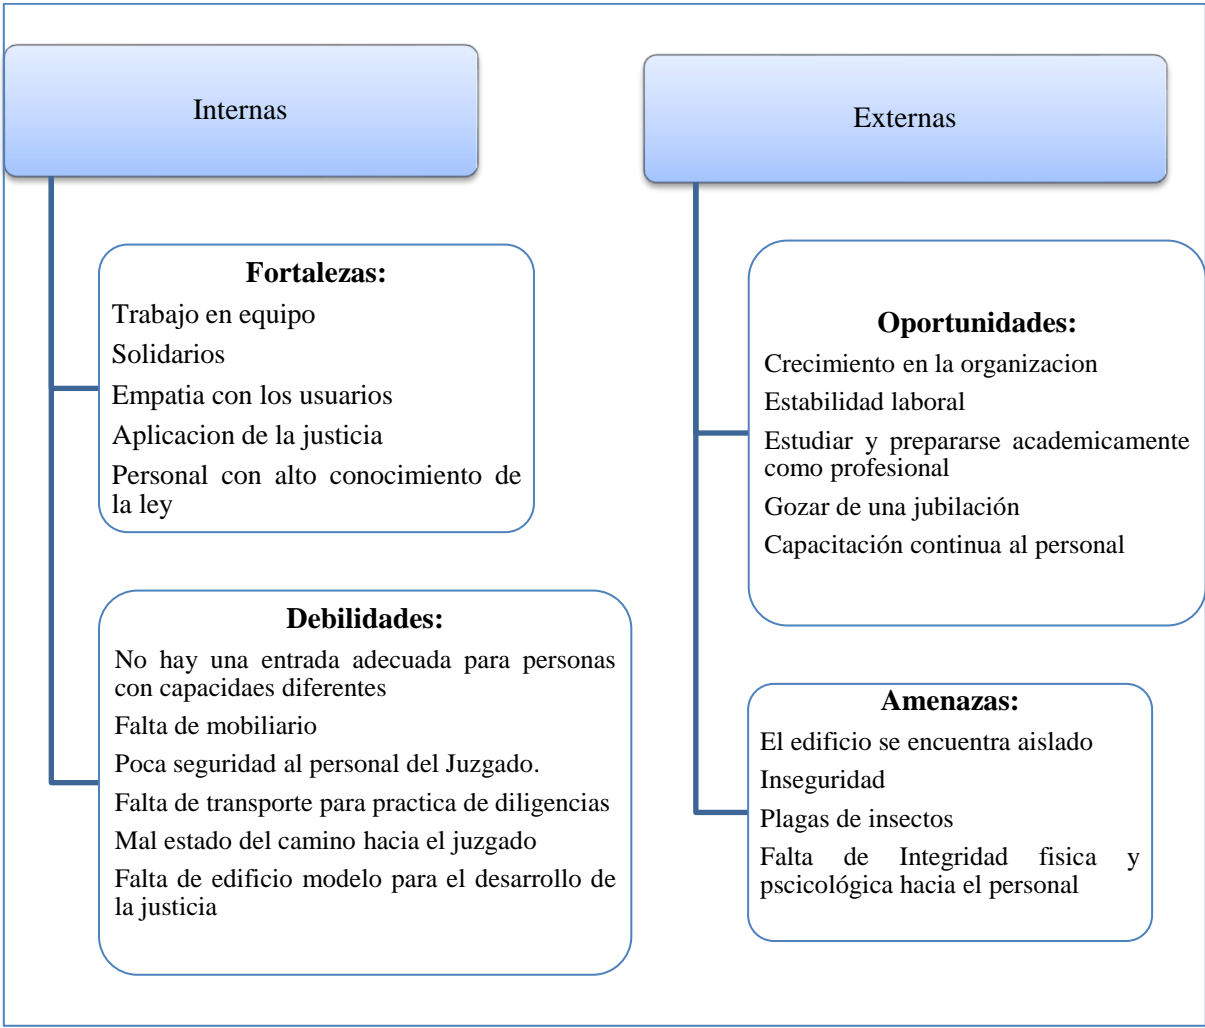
Internas

Fortalezas:

Trabajo en equipo

Solidarios

Empatia con los usuarios

Aplicacion de la justicia

Personal con alto conocimiento de la ley

Debilidades:

No hay una entrada adecuada para personas con capacidaes diferentes

Falta de mobiliario

Poca seguridad al personal del Juzgado.

Falta de transporte para practica de diligencias

Mal estado del camino hacia el juzgado

Falta de edificio modelo para el desarrollo de la justicia

Externas

Oportunidades:

Crecimiento en la organizacion

Estabilidad laboral

Estudiar y prepararse academicamente como profesional

Gozar de una jubilación

Capacitación continua al personal

Amenazas:

El edificio se encuentra aislado

Inseguridad

Plagas de insectos

Falta de Integridad fisica y pscicológica hacia el personal